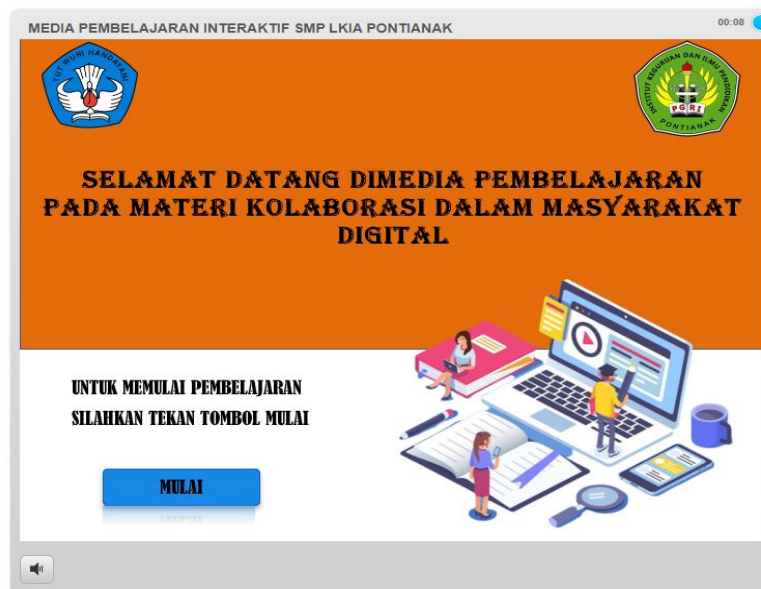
MEDIA PEMBELAJARAN INTERAKTIF SMP LKIA PONTIANAK

00:08

TUT WURI HANDAYANI

INSTITUT KEGURUAN DAN ILMU PENDIDIKAN PGRI PONTIANAK

SELAMAT DATANG DIMEDIA PEMBELAJARAN PADA MATERI KOLABORASI DALAM MASYARAKAT DIGITAL

UNTUK MEMULAI PEMBELAJARAN SILAHKAN TEKAN TOMBOL MULAI

MULAI